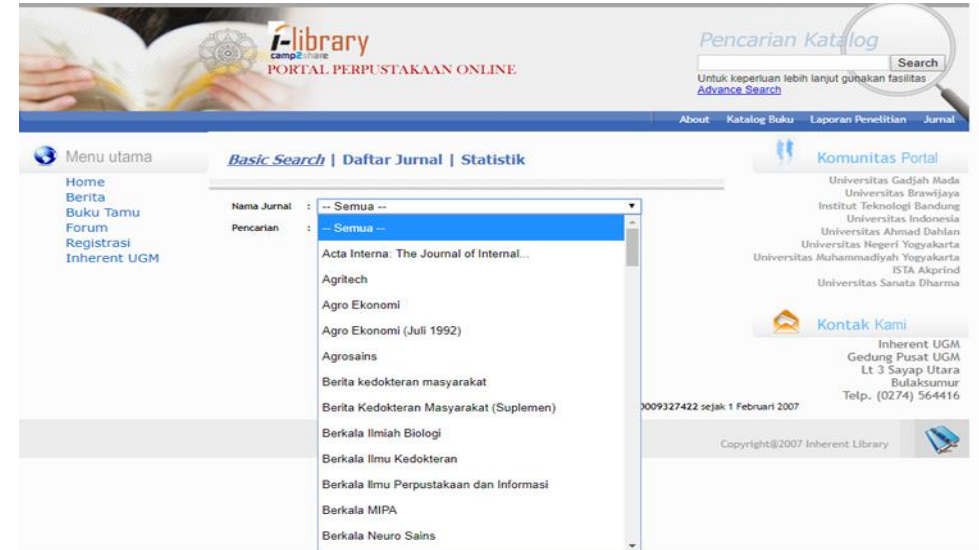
i-library
camp2share
PORTAL PERPUSTAKAAN ONLINE

Pencarian Katalog
Search
Untuk keperluan lebih lanjut gunakan fasilitas Advance Search

About Katalog Buku Laporan Penelitian Jurnal

Menu utama
Home
Berita
Buku Tamu
Forum
Registrasi
Inherent UGM

Basic Search | Daftar Jurnal | Statistik

Nama Jurnal : -- Semua --
Pencarian :

-- Semua --
Acta Interna: The Journal of Internal...
Agritech
Agro Ekonomi
Agro Ekonomi (Juli 1992)
Agrosains
Berita kedokteran masyarakat
Berita Kedokteran Masyarakat (Suplemen)
Berkala Ilmiah Biologi
Berkala Ilmu Kedokteran
Berkala Ilmu Perpustakaan dan Informasi
Berkala MIPA
Berkala Neuro Sains

0009327422 sejak 1 Februari 2007

Komunitas Portal
Universitas Gadjah Mada
Universitas Brawijaya
Institut Teknologi Bandung
Universitas Indonesia
Universitas Ahmad Dahlan
Universitas Negeri Yogyakarta
Universitas Muhammadiyah Yogyakarta
ISTA Akprind
Universitas Sanata Dharma

Kontak Kami
Inherent UGM
Gedung Pusat UGM
Lt 3 Sayap Utara
Bulaksumur
Telp. (0274) 564416

Copyright@2007 Inherent Library